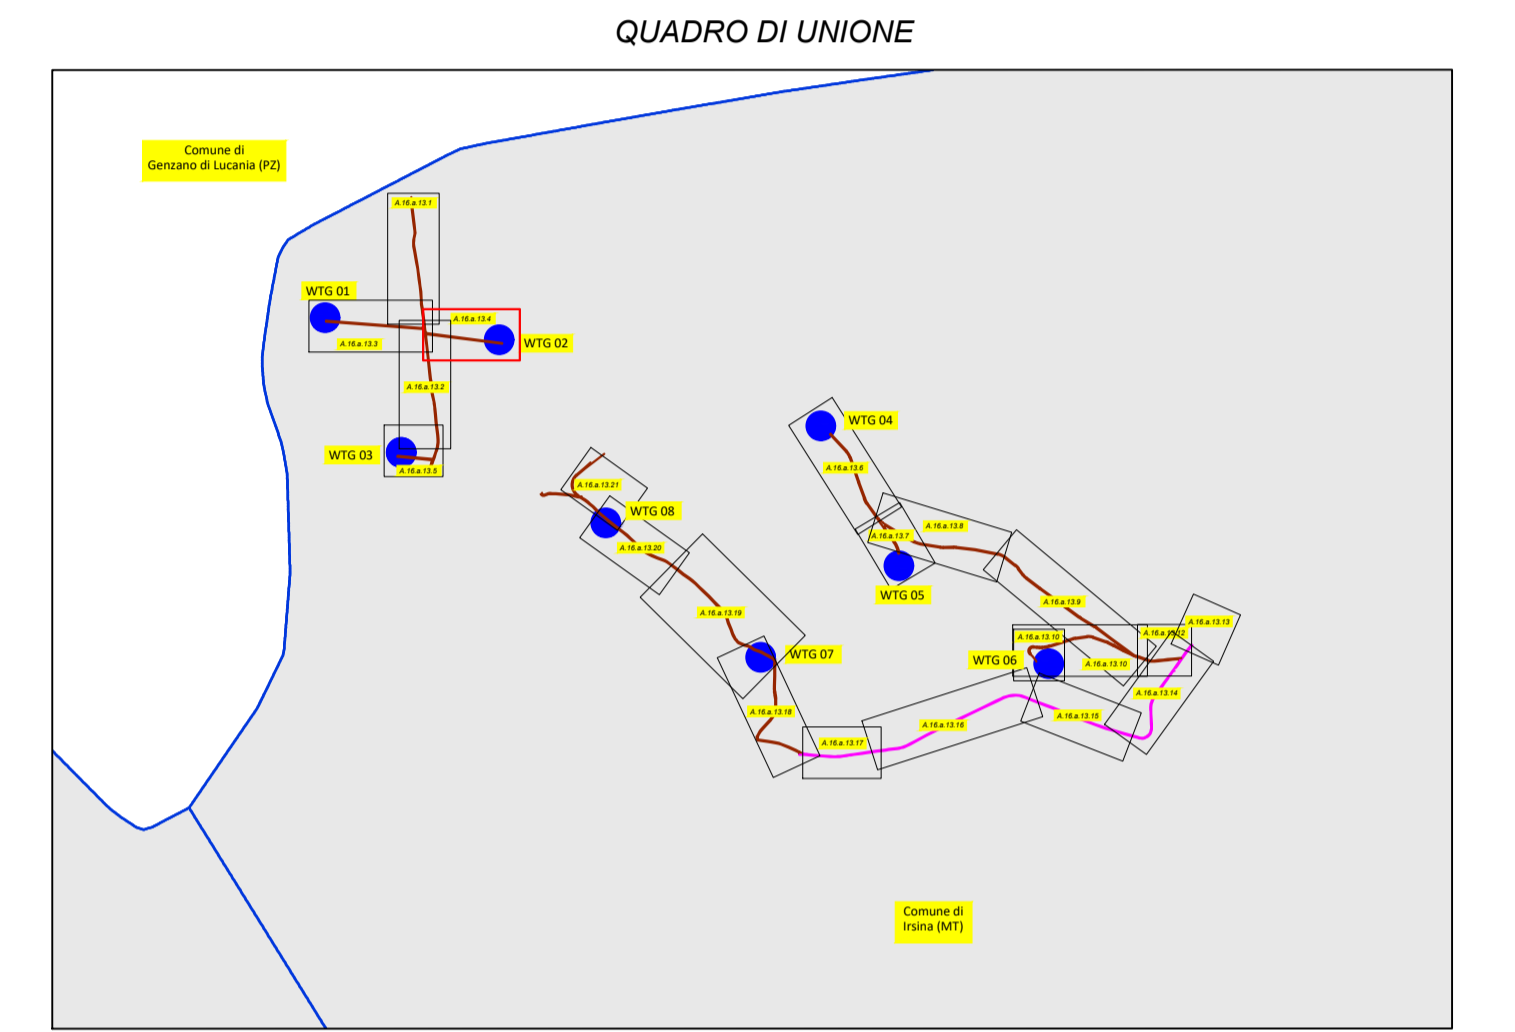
QUADRO DI UNIONE

Comune di
Genzano di Lucania (PZ)

A.16.a.13.1

WTG 01

A.16.a.13.4

WTG 02

A.16.a.13.3

A.16.a.13.2

WTG 03

A.16.a.13.5

WTG 04

A.16.a.13.6

A.16.a.13.21

WTG 08

A.16.a.13.20

A.16.a.13.8

A.16.a.13.7

WTG 05

A.16.a.13.19

A.16.a.13.9

WTG 07

A.16.a.13.10

A.16.a.13.12

A.16.a.13.13

WTG 06

A.16.a.13.10

A.16.a.13.14

A.16.a.13.18

A.16.a.13.16

A.16.a.13.15

A.16.a.13.17

Comune di
Irsina (MT)